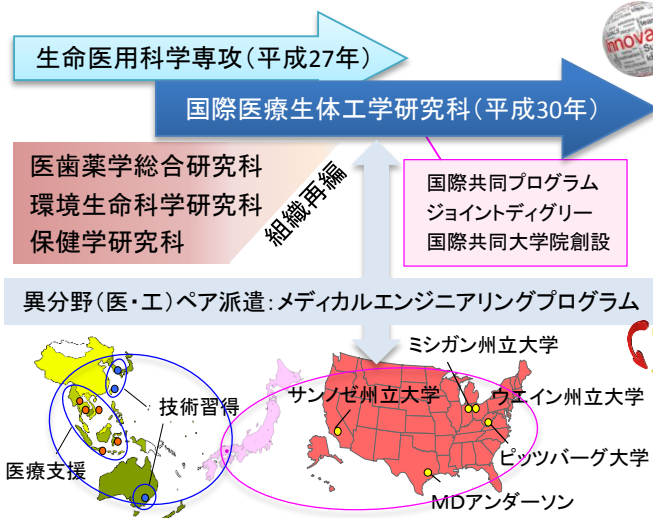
生命医用科学専攻（平成27年）

国際医療生体工学研究科（平成30年）

医歯薬学総合研究科
環境生命科学研究科
保健学研究科

組織再編

国際共同プログラム
ジョイントディグリー
国際共同大学院創設

異分野（医・工）ペア派遣：メディカルエンジニアリングプログラム

技術習得

医療支援

ミシガン州立大学

サンノゼ州立大学

ウエイン州立大学

ピッツバーグ大学

MDアンダーソン

innova